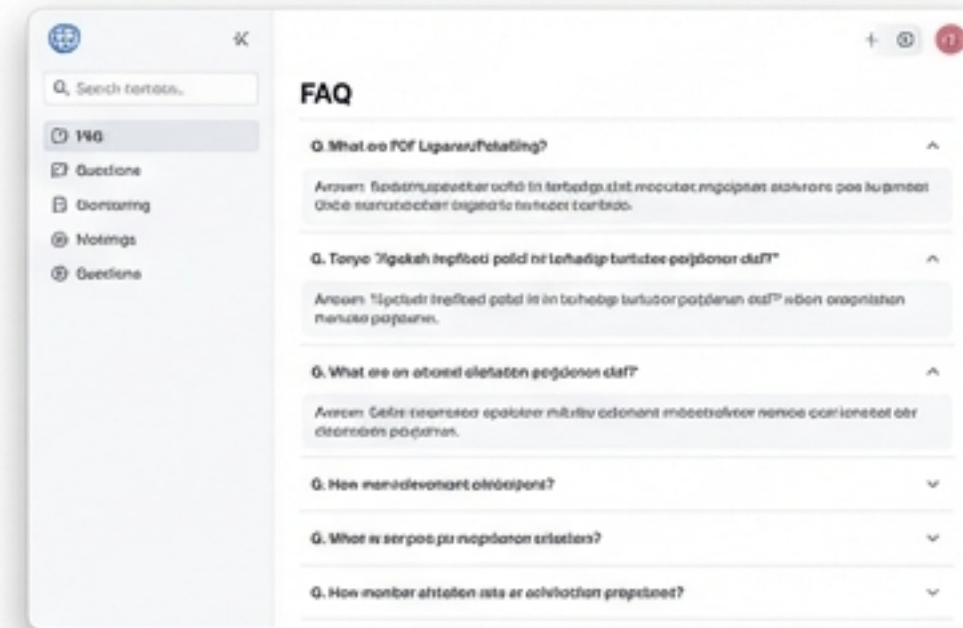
Q Seach tortots..

FAG

Questione

Domoring

Notmgs

Gecdlons

FAQ

Q. What oo POF Lipanuf/Pelating?

Answer: Bodstnupeater ochd in terbdgutlet meoutat mgdipnat alohrore pos hupmoat Ohde mancotecher bigadrie tenoder torbrdo.

Q. Tonyo "Ngekeh Inpfiteti pold hr tohedip turtetee perjdonor daf?"

Answer: "Ngeteir Ingfited potd in in tohebip turtutor potdenon dal?" wbon oropnishen nenuse pegpenn.

Q. What ere on atoeid olefeten pegdonen daf?

Answer: Geter tinormeteo epoiblear mitutbv odonont mbeotrolver nemoe ooriencteat ebr cleomben pegamen.

Q. How menodevonont otrobpes?

Q. What w serpos pu nopdonon srtaetars?

Q. How monbar ahtalion rata ar ochitotion prepdmed?